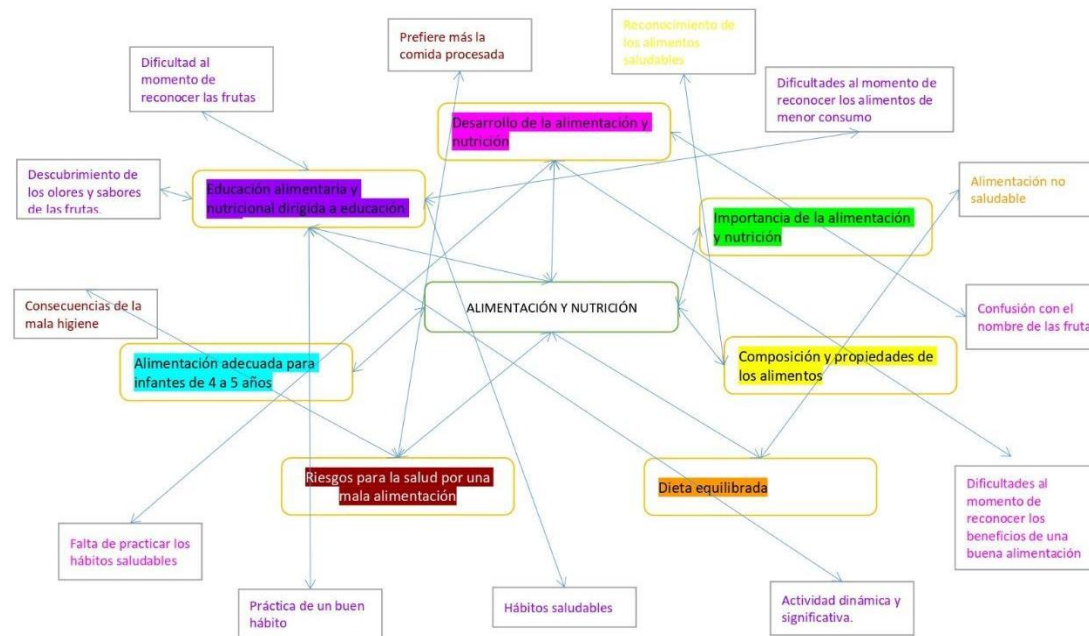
Prefiere más la comida procesada

Reconocimiento de los alimentos saludables

Dificultad al momento de reconocer las frutas

Dificultades al momento de reconocer los alimentos de menor consumo

Desarrollo de la alimentación y nutrición

Descubrimiento de los olores y sabores de las frutas.

Educación alimentaria y nutricional dirigida a educación

Alimentación no saludable

Importancia de la alimentación y nutrición

Consecuencias de la mala higiene

ALIMENTACIÓN Y NUTRICIÓN

Confusión con el nombre de las fruta

Alimentación adecuada para infantes de 4 a 5 años

Composición y propiedades de los alimentos

Riesgos para la salud por una mala alimentación

Dieta equilibrada

Dificultades al momento de reconocer los beneficios de una buena alimentación

Falta de practicar los hábitos saludables

Práctica de un buen hábito

Hábitos saludables

Actividad dinámica y significativa.